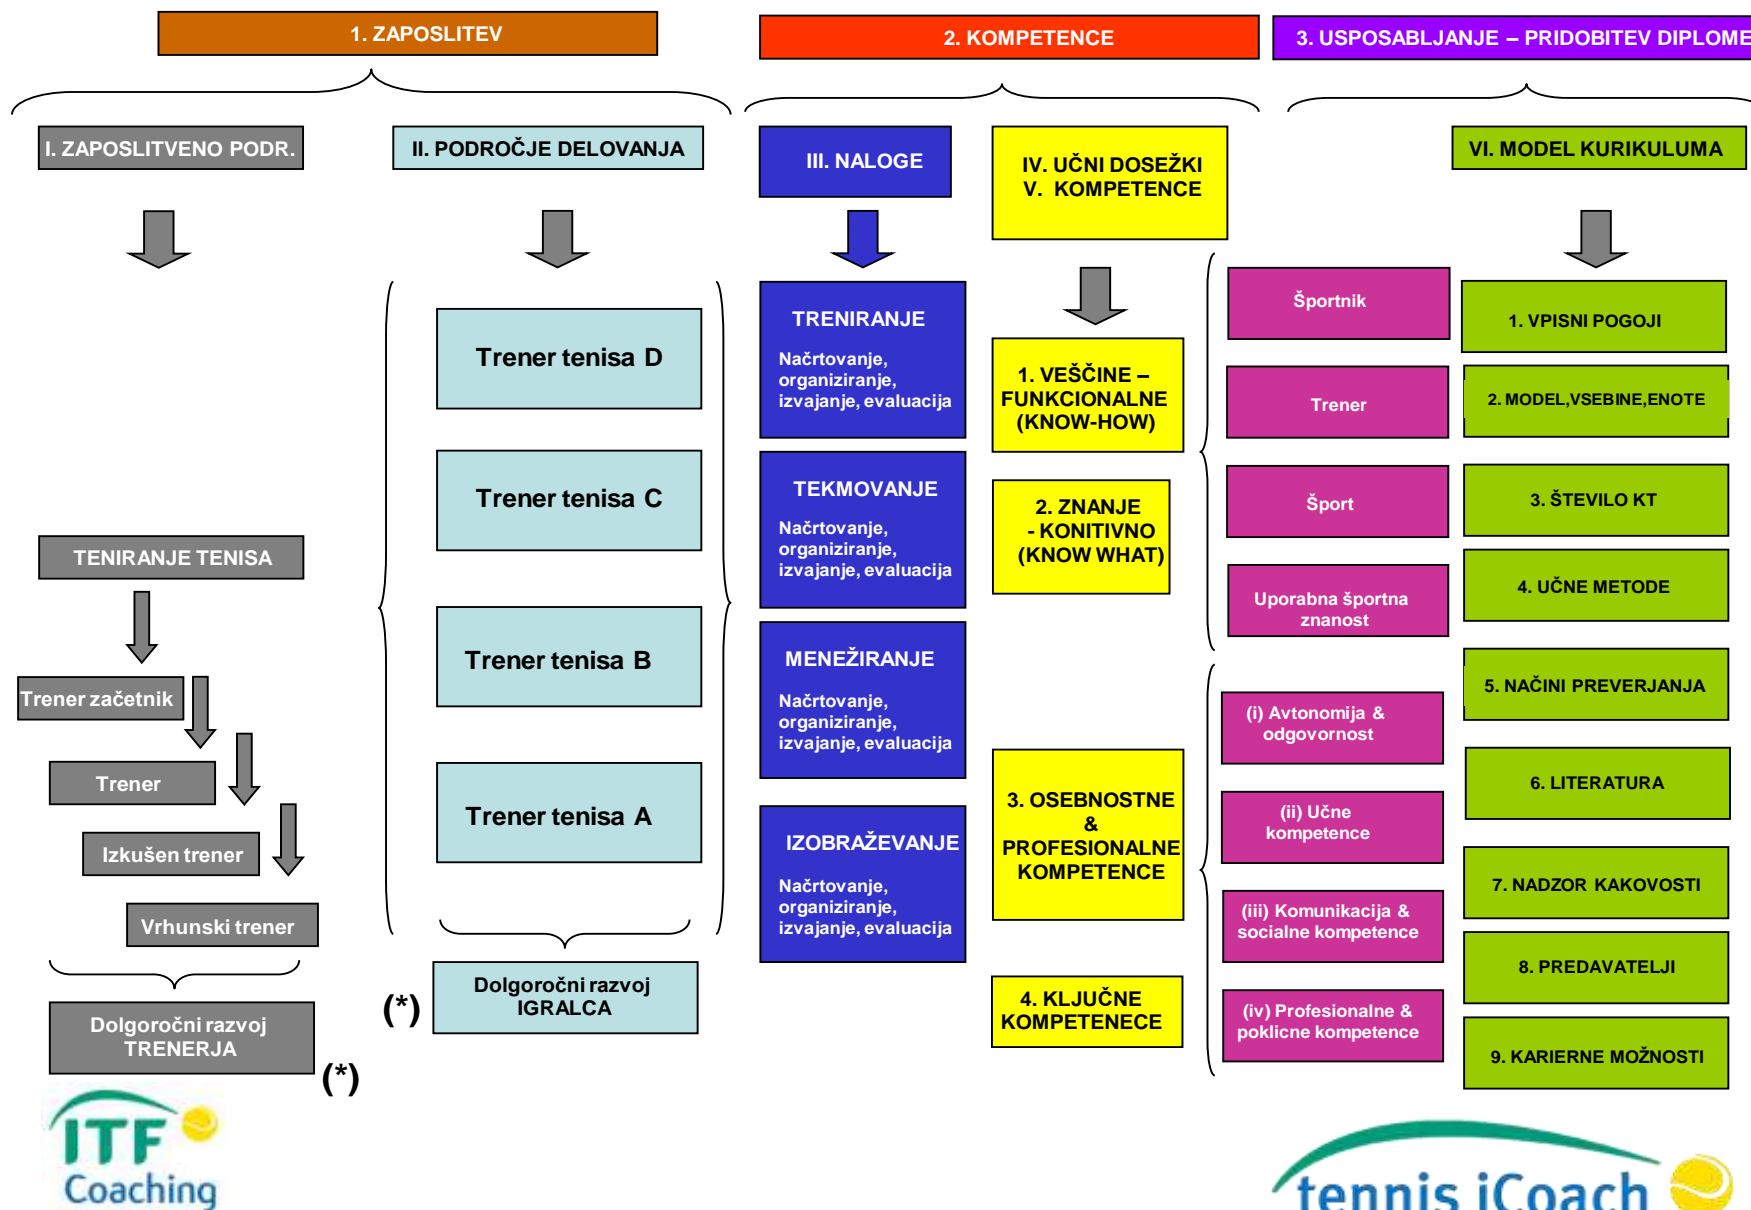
1. ZAPOSLITEV

2. KOMPETENCE

3. USPOSABLJANJE – PRIDOBITEV DIPLOME

I. ZAPOSLITVENO PODR.

II. PODROČJE DELOVANJA

III. NALOGE

IV. UČNI DOSEŽKI
V. KOMPETENCE

VI. MODEL KURIKULUMA

Trener tenisa D

Trener tenisa C

Trener tenisa B

Trener tenisa A

TRENIRANJE
Načrtovanje, organiziranje, izvajanje, evaluacija

TEKMOVANJE
Načrtovanje, organiziranje, izvajanje, evaluacija

MENEŽIRANJE
Načrtovanje, organiziranje, izvajanje, evaluacija

IZOBRAŽEVANJE
Načrtovanje, organiziranje, izvajanje, evaluacija

1. VEŠČINE – FUNKCIONALNE (KNOW-HOW)

2. ZNANJE - KONITIVNO (KNOW WHAT)

3. OSEBNOSTNE & PROFESIONALNE KOMPETENCE

4. KLJUČNE KOMPETENECE

Športnik

Trener

Šport

Uporabna športna znanost

(i) Avtonomija & odgovornost

(ii) Učne kompetence

(iii) Komunikacija & socialne kompetence

(iv) Profesionalne & poklicne kompetence

1. VPISNI POGOJI

2. MODEL,VSEBINE,ENOTE

3. ŠTEVILO KT

4. UČNE METODE

5. NAČINI PREVERJANJA

6. LITERATURA

7. NADZOR KAKOVOSTI

8. PREDAVATELJI

9. KARIERNE MOŽNOSTI

TENIRANJE TENISA

Trener začetnik

Trener

Izkušen trener

Vrhunski trener

Dolgoročni razvoj TRENERJA

(*)

(*)

Dolgoročni razvoj IGRALCA

ITF Coaching

tennis iCoach